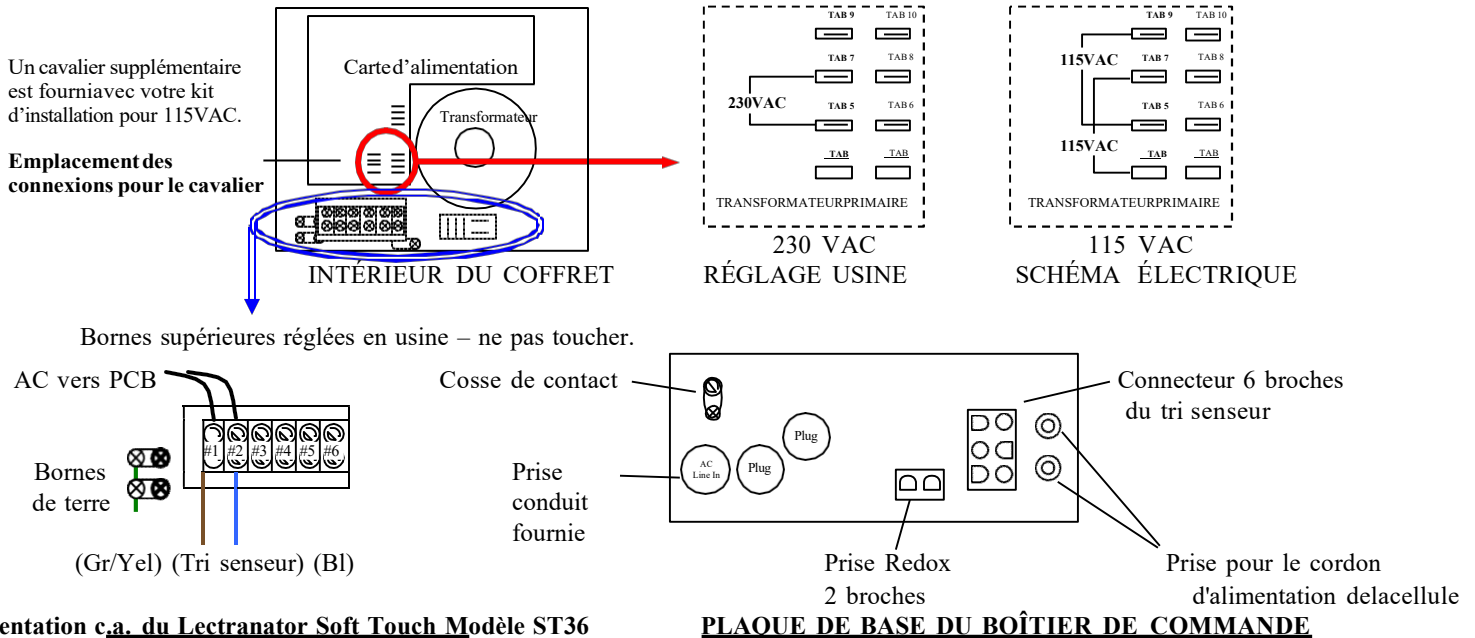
Un cavalier supplémentaire est fourniavec votre kit d'installation pour 115VAC.

Emplacement des connexions pour le cavalier

Carted'alimentation

Transformateur

INTÉRIEUR DU COFFRET

TAB 9 TAB 10
TAB 7 TAB 8
230VAC
TAB 5 TAB 6
TAB TAB
TRANSFORMATEURPRIMAIRE

230 VAC
RÉGLAGE USINE

TAB 9 TAB 10
115VAC
TAB 7 TAB 8
TAB 5 TAB 6
115VAC
TAB TAB
TRANSFORMATEURPRIMAIRE

115 VAC
SCHÉMA ÉLECTRIQUE

Bornes supérieures réglées en usine – ne pas toucher.

AC vers PCB

#1 #2 #3 #4 #5 #6

Bornes de terre

(Gr/Yel) (Tri senseur) (Bl)

Cosse de contact

Plug

Plug

AC Line In

Prise conduit fournie

Connecteur 6 broches du tri senseur

Prise Redox 2 broches

Prise pour le cordon d'alimentation delacellule

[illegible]entation c.a. du Lectranator Soft Touch Modèle ST36

PLAQUE DE BASE DU BOÎTIER DE COMMANDE